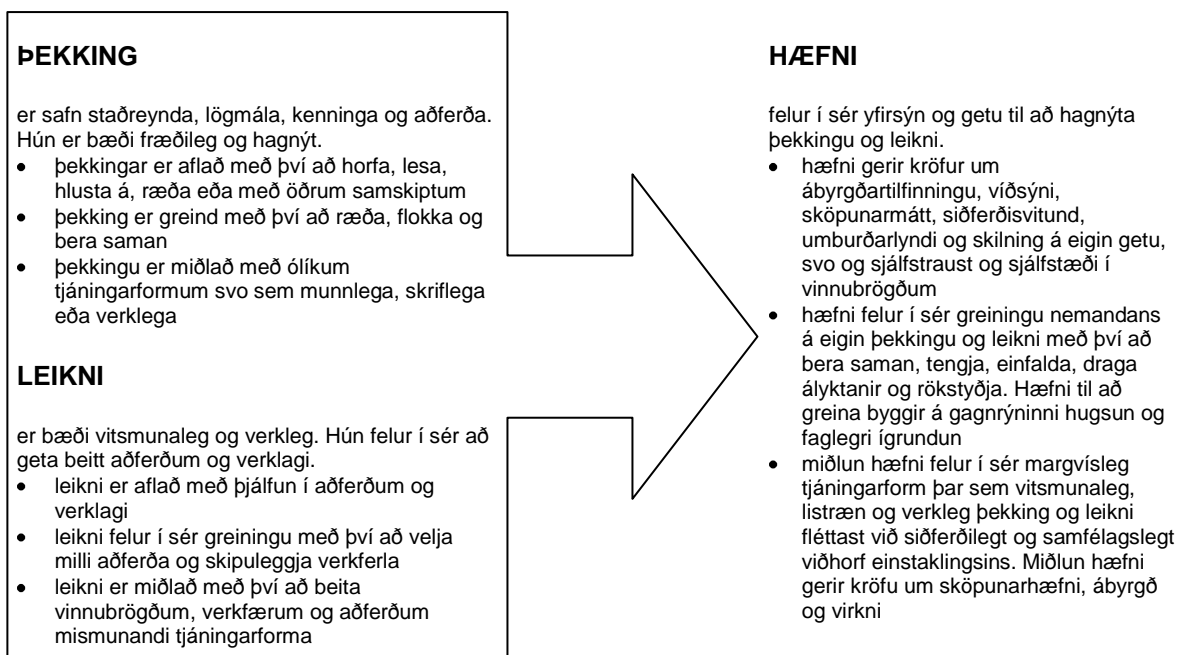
ÞEKKING

er safn staðreynda, lögmála, kenninga og aðferða. Hún er bæði fræðileg og hagnýt.
- þekkingar er aflað með því að horfa, lesa, hlusta á, ræða eða með öðrum samskiptum
- þekking er greind með því að ræða, flokka og bera saman
- þekkingu er miðlað með ólíkum tjáningarformum svo sem munnlega, skriflega eða verklega

LEIKNI

er bæði vitsmunaleg og verkleg. Hún felur í sér að geta beitt aðferðum og verklagi.
- leikni er aflað með þjálfun í aðferðum og verklagi
- leikni felur í sér greiningu með því að velja milli aðferða og skipuleggja verkferla
- leikni er miðlað með því að beita vinnubrögðum, verkfærum og aðferðum mismunandi tjáningarforma

HÆFNI

felur í sér yfirsýn og getu til að hagnýta þekkingu og leikni.
- hæfni gerir kröfur um ábyrgðartilfinningu, víðsýni, sköpunarmátt, siðferðisvitund, umburðarlyndi og skilning á eigin getu, svo og sjálfstraust og sjálfstæði í vinnubrögðum
- hæfni felur í sér greiningu nemandans á eigin þekkingu og leikni með því að bera saman, tengja, einfalda, draga ályktanir og rökstyðja. Hæfni til að greina byggir á gagnrýninni hugsun og faglegri ígrundun
- miðlun hæfni felur í sér margvísleg tjáningarform þar sem vitsmunaleg, listræn og verkleg þekking og leikni fléttast við siðferðilegt og samfélagslegt viðhorf einstaklingsins. Miðlun hæfni gerir kröfu um sköpunarhæfni, ábyrgð og virkni